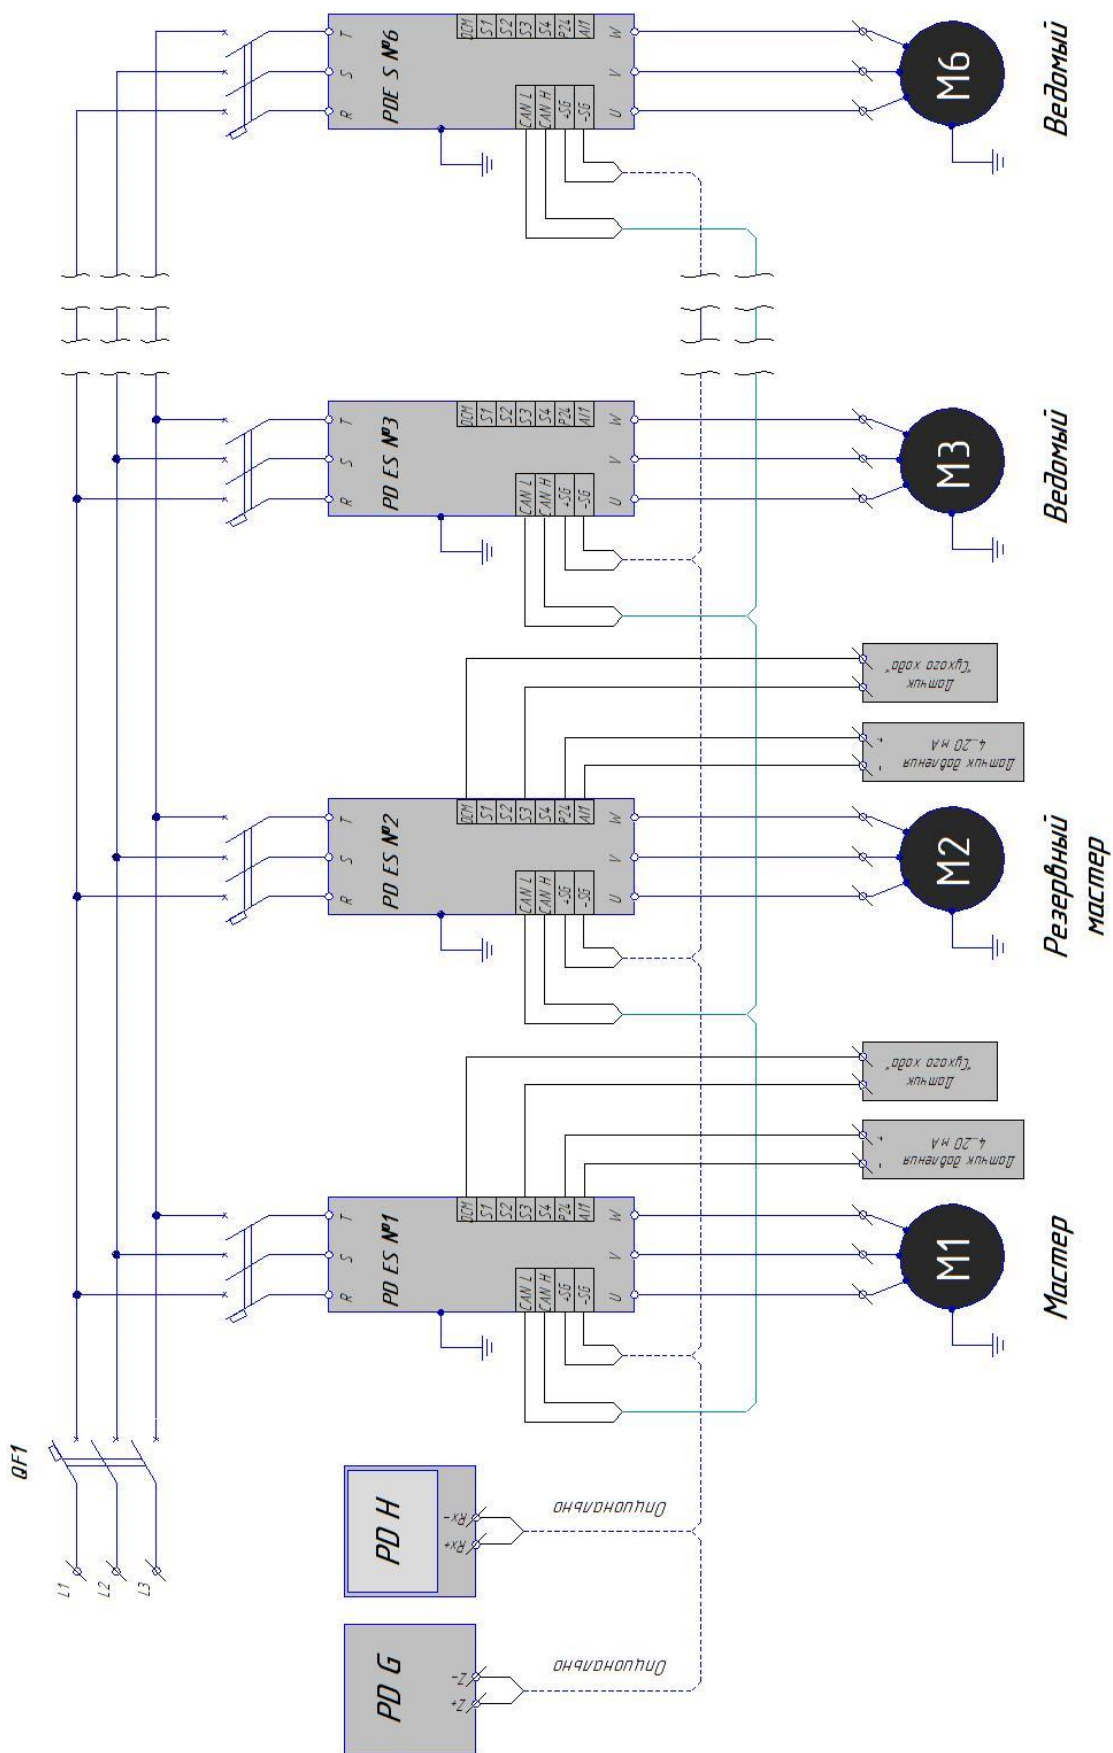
QF1
L1
L2
L3

PD G
Z+
Z-
Опционально

PD H
Rx+
Rx-
Опционально

PD ES №1
R S T
CAN L
CAN H
+SG
-SG
U V W
DCM S1 S2 S3 S4 P24 AI1
M1
Мастер

Датчик давления 4..20 мА
+
-

Датчик "Сухого хода"

PD ES №2
R S T
CAN L
CAN H
+SG
-SG
U V W
DCM S1 S2 S3 S4 P24 AI1
M2
Резервный мастер

Датчик давления 4..20 мА
+
-

Датчик "Сухого хода"

PD ES №3
R S T
CAN L
CAN H
+SG
-SG
U V W
DCM S1 S2 S3 S4 P24 AI1
M3
Ведомый

PDE S №6
R S T
CAN L
CAN H
+SG
-SG
U V W
DCM S1 S2 S3 S4 P24 AI1
M6
Ведомый